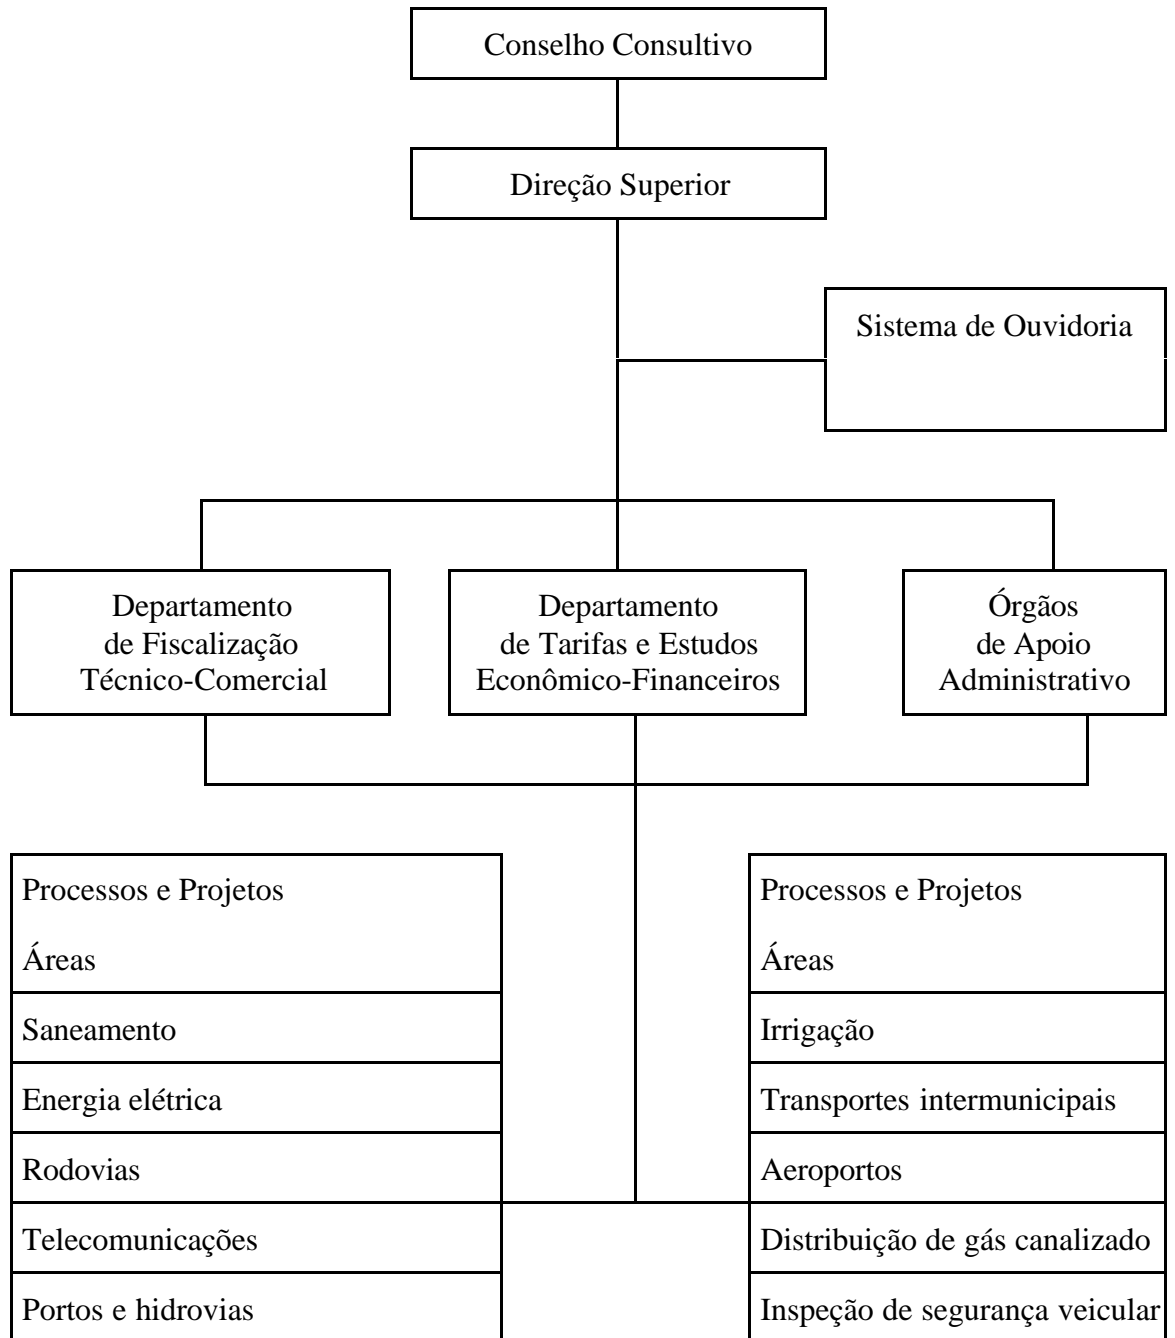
Conselho Consultivo

Direção Superior

Sistema de Ouvidoria

Departamento de Fiscalização Técnico-Comercial

Departamento de Tarifas e Estudos Econômico-Financeiros

Órgãos de Apoio Administrativo

Processos e Projetos

Áreas

Saneamento

Energia elétrica

Rodovias

Telecomunicações

Portos e hidrovias

Processos e Projetos

Áreas

Irrigação

Transportes intermunicipais

Aeroportos

Distribuição de gás canalizado

Inspeção de segurança veicular